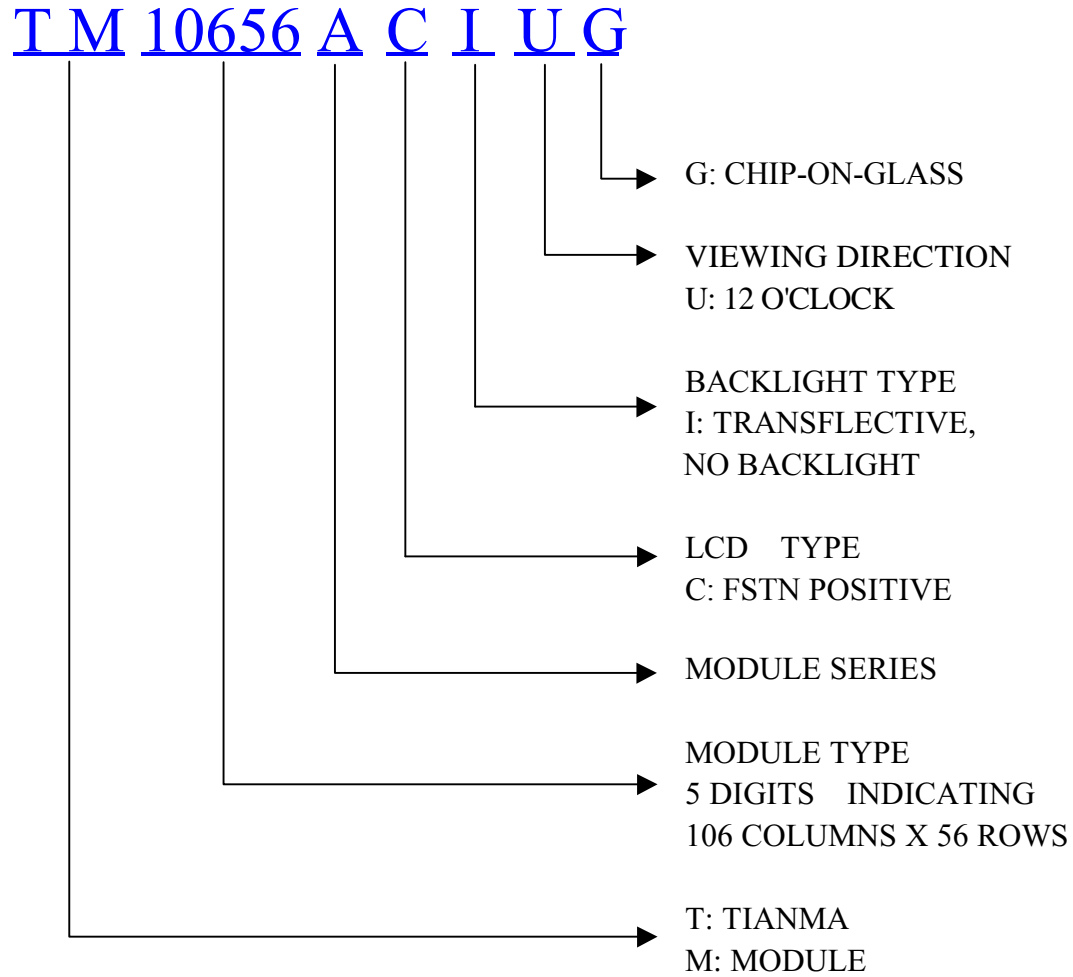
T M 10656 A C I U G

G: CHIP-ON-GLASS

VIEWING DIRECTION
U: 12 O'CLOCK

BACKLIGHT TYPE
I: TRANSFLECTIVE,
NO BACKLIGHT

LCD TYPE
C: FSTN POSITIVE

MODULE SERIES

MODULE TYPE
5 DIGITS INDICATING
106 COLUMNS X 56 ROWS

T: TIANMA
M: MODULE